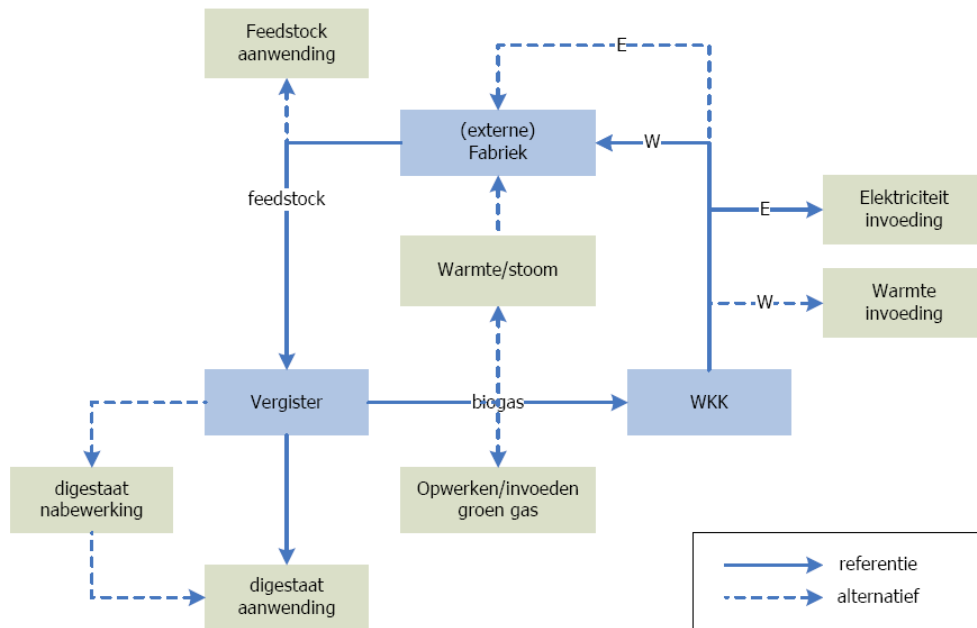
Feedstock aanwending

E

(externe) Fabriek

W

feedstock

Elektriciteit invoeding

E

Warmte/stoom

W

Warmte invoeding

Vergister

biogas

WKK

digestaat nabewerking

Opwerken/invoeden groen gas

referentie

alternatief

digestaat aanwending